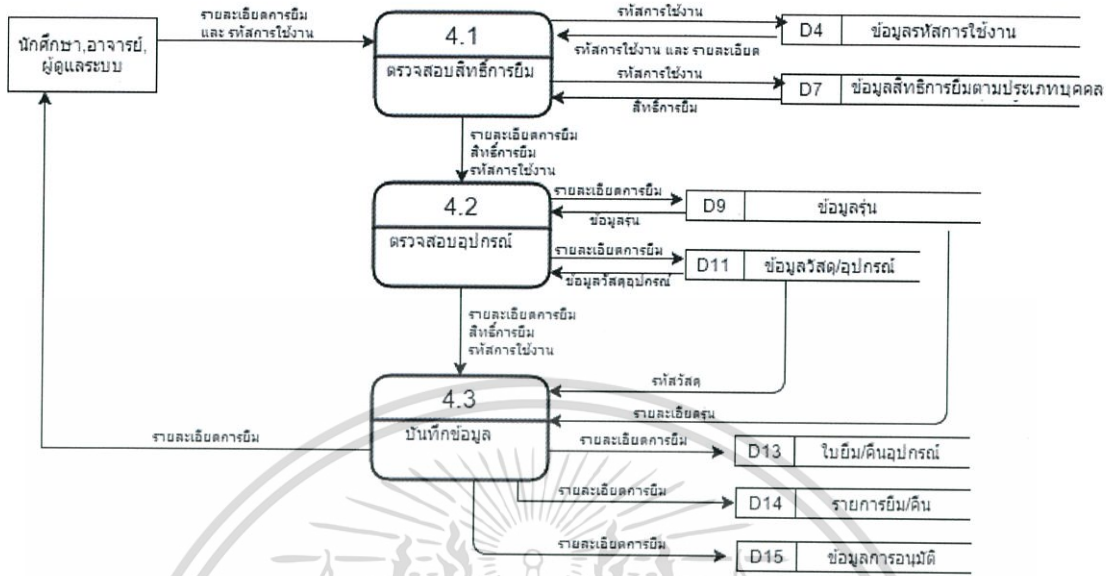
นักศึกษา,อาจารย์, ผู้ดูแลระบบ

รายละเอียดการยืม และ รหัสการใช้งาน

4.1
ตรวจสอบสิทธิ์การยืม

รหัสการใช้งาน
รหัสการใช้งาน และ รายละเอียด
D4 ข้อมูลรหัสการใช้งาน

รหัสการใช้งาน
สิทธิ์การยืม
D7 ข้อมูลสิทธิการยืมตามประเภทบุคคล

รายละเอียดการยืม
สิทธิ์การยืม
รหัสการใช้งาน

4.2
ตรวจสอบอุปกรณ์

รายละเอียดการยืม
ข้อมูลรุ่น
D9 ข้อมูลรุ่น

รายละเอียดการยืม
ข้อมูลวัสดุอุปกรณ์
D11 ข้อมูลวัสดุ/อุปกรณ์

รายละเอียดการยืม
สิทธิ์การยืม
รหัสการใช้งาน

4.3
บันทึกข้อมูล

รหัสวัสดุ
รายละเอียดรุ่น

รายละเอียดการยืม

รายละเอียดการยืม
D13 ใบยืม/คืนอุปกรณ์

รายละเอียดการยืม
D14 รายการยืม/คืน

รายละเอียดการยืม
D15 ข้อมูลการอนุมัติ